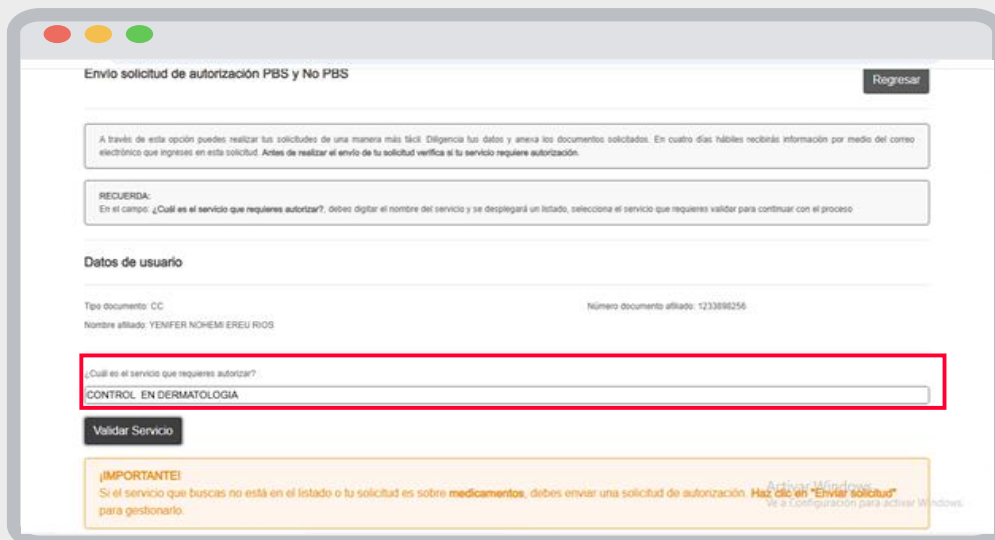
Envío solicitud de autorización PBS y No PBS

Regresar

A través de esta opción puedes realizar tus solicitudes de una manera más fácil. Diligencia tus datos y anexa los documentos solicitados. En cuatro días hábiles recibirás información por medio del correo electrónico que ingreses en esta solicitud. Antes de realizar el envío de tu solicitud verifica si tu servicio requiere autorización.

RECUERDA:
En el campo: ¿Cuál es el servicio que requieres autorizar?, debes digitar el nombre del servicio y se desplegará un listado, selecciona el servicio que requieres validar para continuar con el proceso

Datos de usuario

Tipo documento: CC

Número documento afiliado: 1233898256

Nombre afiliado: YENIFER NOHEMI EREU RIOS

¿Cuál es el servicio que requieres autorizar?

CONTROL EN DERMATOLOGIA

Validar Servicio

¡IMPORTANTE!
Si el servicio que buscas no está en el listado o tu solicitud es sobre medicamentos, debes enviar una solicitud de autorización. Haz clic en "Enviar solicitud" para gestionarlo.

Activar Windows
Ve a Configuración para activar Windows.